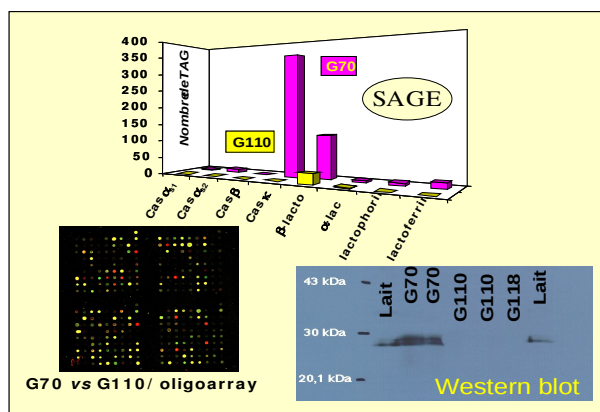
400
350
300
250
200
150
100
50
0

Nombre de TAG

G70

SAGE

G110

Cas $\alpha_{s1}$
Cas $\alpha_{s2}$
Cas $\beta$
Cas $\kappa$
$\beta$ lacto
$\alpha$ lac
lactophorin
lactoferrin

G70 *vs* G110/ oligoarray

43 kDa
30 kDa
20,1 kDa

Lait
G70
G70
G110
G110
G118
Lait

Western blot